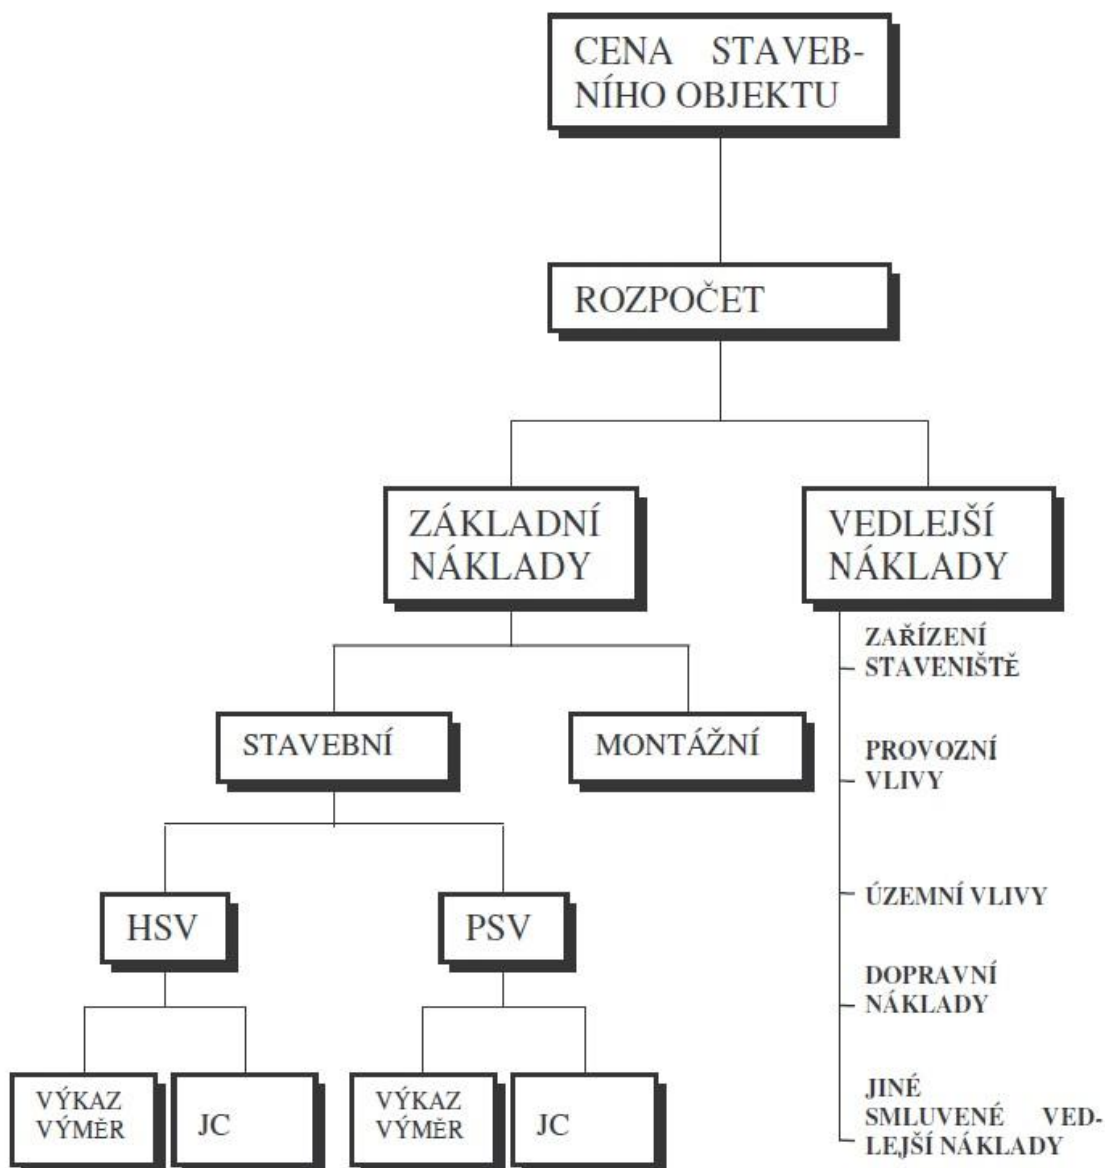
CENA STAVEBNÍHO OBJEKTU

ROZPOČET

ZÁKLADNÍ NÁKLADY

VEDLEJŠÍ NÁKLADY

STAVEBNÍ

MONTÁŽNÍ

HSV

PSV

VÝKAZ VÝMĚR

JC

VÝKAZ VÝMĚR

JC

ZAŘÍZENÍ STAVENIŠTĚ

PROVOZNÍ VLIVY

ÚZEMNÍ VLIVY

DOPRAVNÍ NÁKLADY

JINÉ SMLUVENÉ VEDLEJŠÍ NÁKLADY